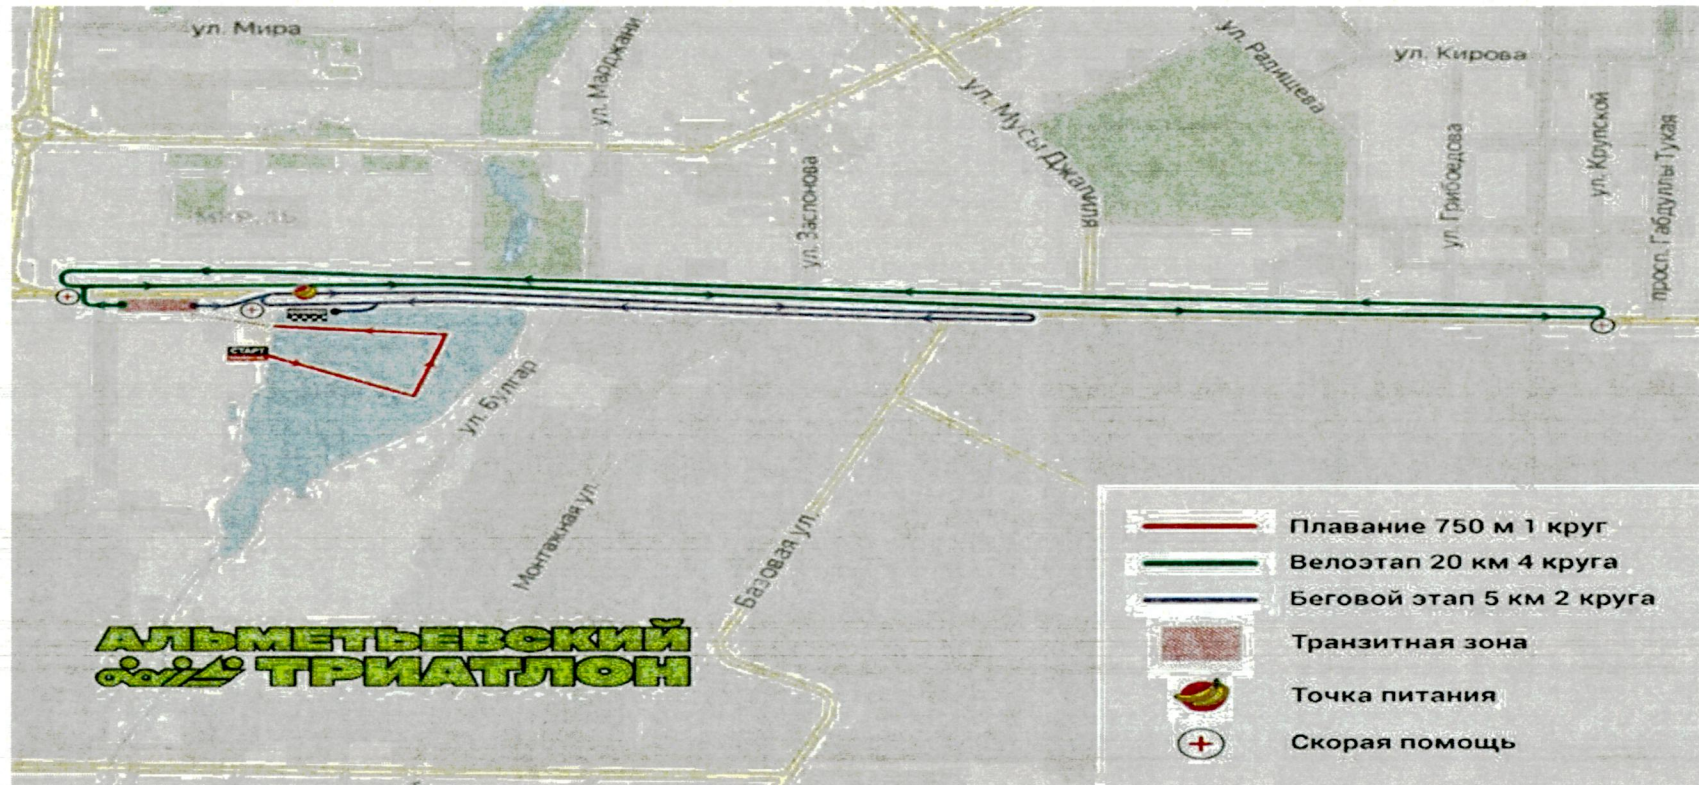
ул. Мира
ул. Марджани
ул. Радищева
ул. Кирова
ул. Мусы Джалиля
ул. Заслонова
ул. Грибоедова
ул. Крупской
просп. Габдуллы Тукая
Кремль
СТАРТ
ул. Булгар
Монтажная ул.
Базовая ул.

Плавание 750 м 1 круг
Велоэтап 20 км 4 круга
Беговой этап 5 км 2 круга
Транзитная зона
Точка питания
Скорая помощь

АЛЬМЕТЬЕВСКИЙ ТРИАТЛОН